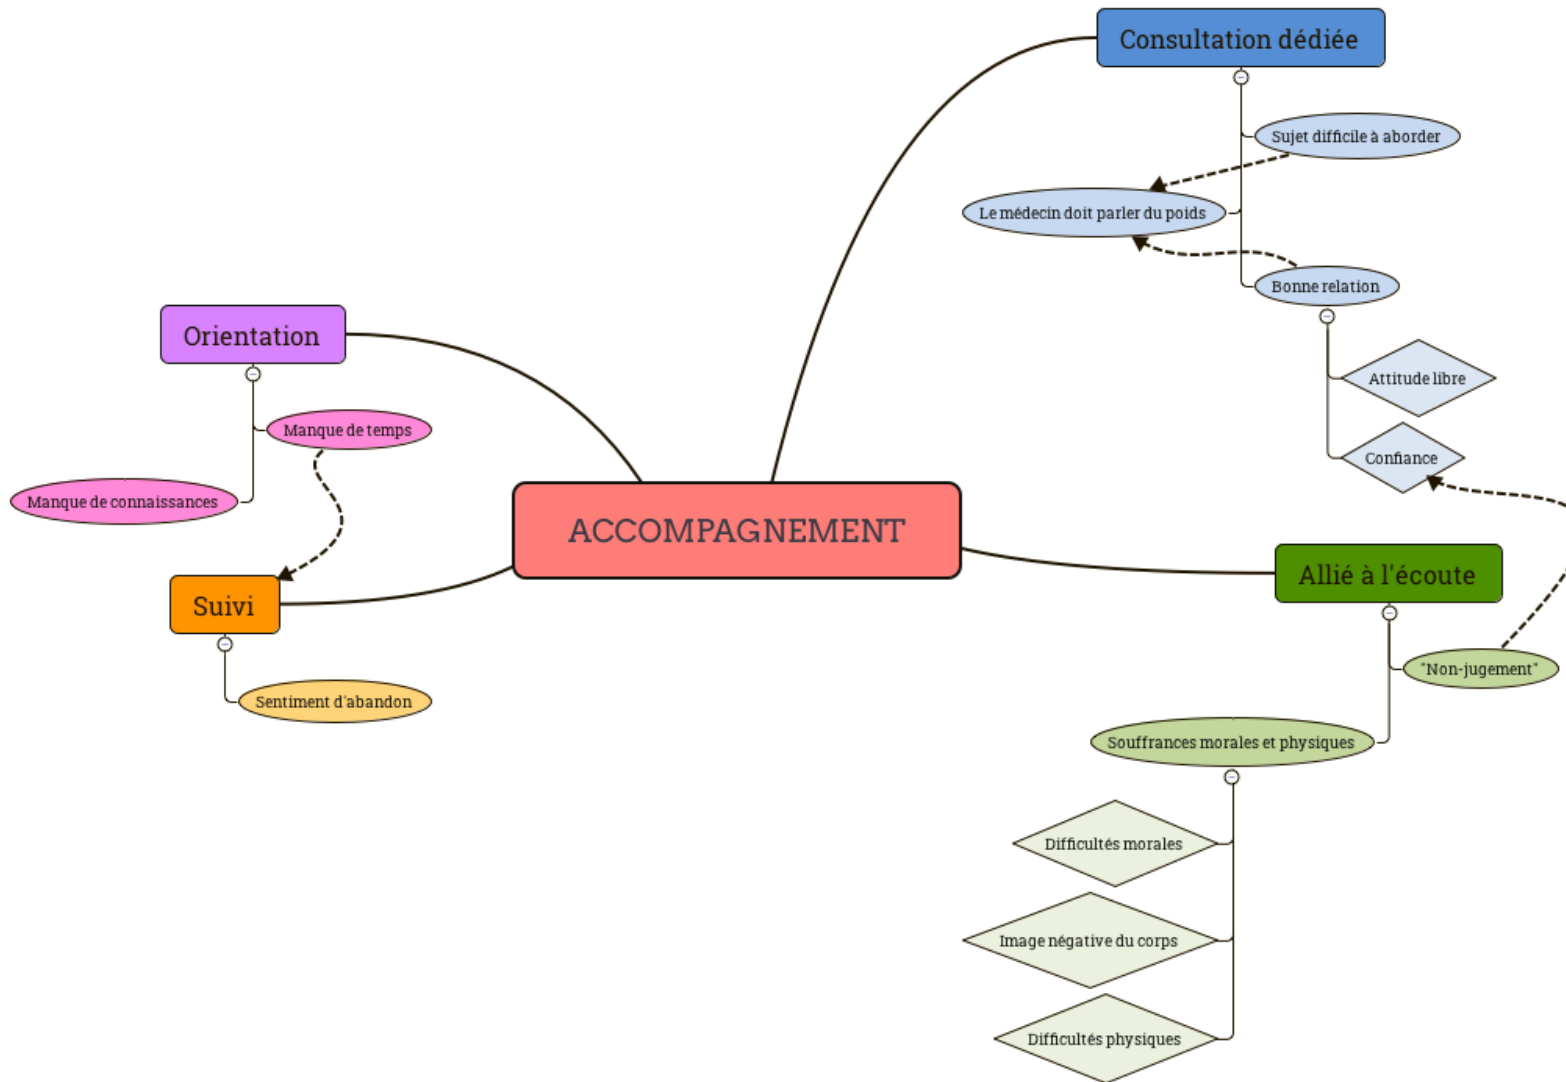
Consultation dédiée

Sujet difficile à aborder

Le médecin doit parler du poids

Bonne relation

Attitude libre

Confiance

Orientation

Manque de temps

Manque de connaissances

ACCOMPAGNEMENT

Suivi

Sentiment d'abandon

Allié à l'écoute

"Non-jugement"

Souffrances morales et physiques

Difficultés morales

Image négative du corps

Difficultés physiques